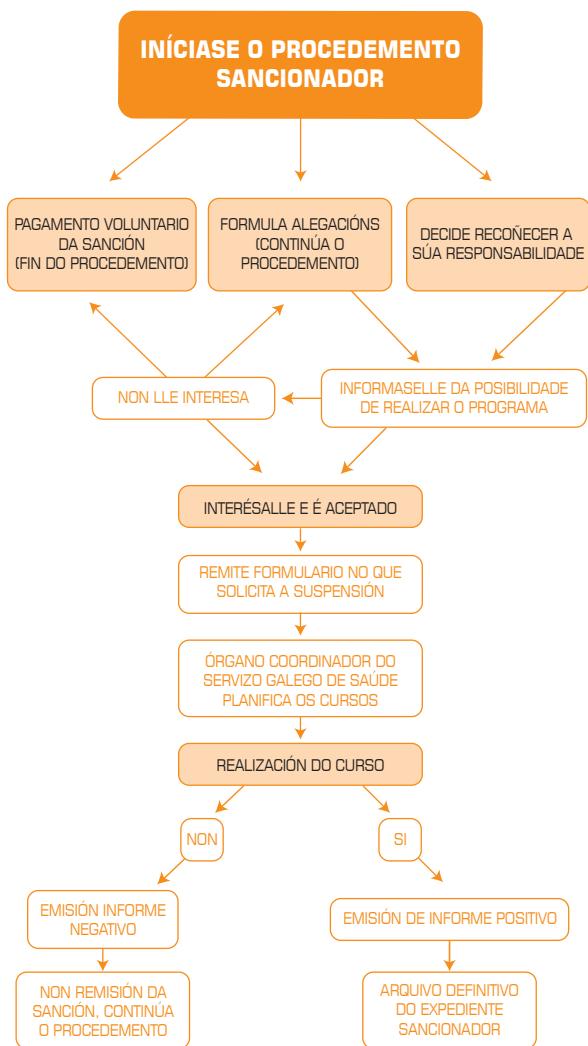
INÍCIASE O PROCEDEMENTO SANCIONADOR

PAGAMENTO VOLUNTARIO DA SANCIÓN (FIN DO PROCEDEMENTO)

FORMULA ALEGACIÓNS (CONTINÚA O PROCEDEMENTO)

DECIDE RECOÑECER A SÚA RESPONSABILIDADE

NON LLE INTERESA

INFORMASELLE DA POSIBILIDADE DE REALIZAR O PROGRAMA

INTERÉSALLE E É ACEPTADO

REMITE FORMULARIO NO QUE SOLICITA A SUSPENSIÓN

ÓRGANO COORDINADOR DO SERVIZO GALEGO DE SAÚDE PLANIFICA OS CURSOS

REALIZACIÓN DO CURSO

NON

SI

EMISIÓN INFORME NEGATIVO

EMISIÓN DE INFORME POSITIVO

NON REMISIÓN DA SANCIÓN, CONTINÚA O PROCEDEMENTO

ARQUIVO DEFINITIVO DO EXPEDIENTE SANCIONADOR